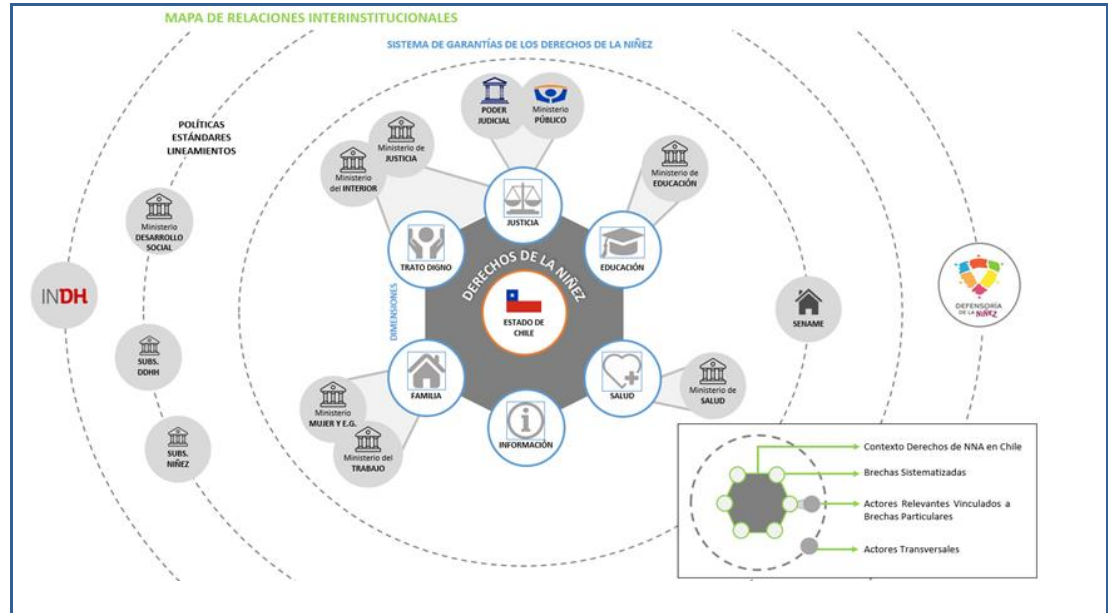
MAPA DE RELACIONES INTERINSTITUCIONALES

SISTEMA DE GARANTÍAS DE LOS DERECHOS DE LA NIÑEZ

POLÍTICAS ESTÁNDARES LINEAMIENTOS

PODER JUDICIAL

Ministerio PÚBLICO

Ministerio de JUSTICIA

Ministerio del INTERIOR

Ministerio de EDUCACIÓN

Ministerio DESARROLLO SOCIAL

JUSTICIA

TRATO DIGNO

EDUCACIÓN

DERECHOS DE LA NIÑEZ

ESTADO DE CHILE

DIMENSIONES

INDH

SUBS. DDHH

SUBS. NIÑEZ

SENAME

DEFENSORÍA DE LA NIÑEZ

FAMILIA

SALUD

Ministerio de SALUD

INFORMACIÓN

Ministerio MUJER Y E.G.

Ministerio del TRABAJO

Contexto Derechos de NNA en Chile

Brechas Sistematizadas

Actores Relevantes Vinculados a Brechas Particulares

Actores Transversales